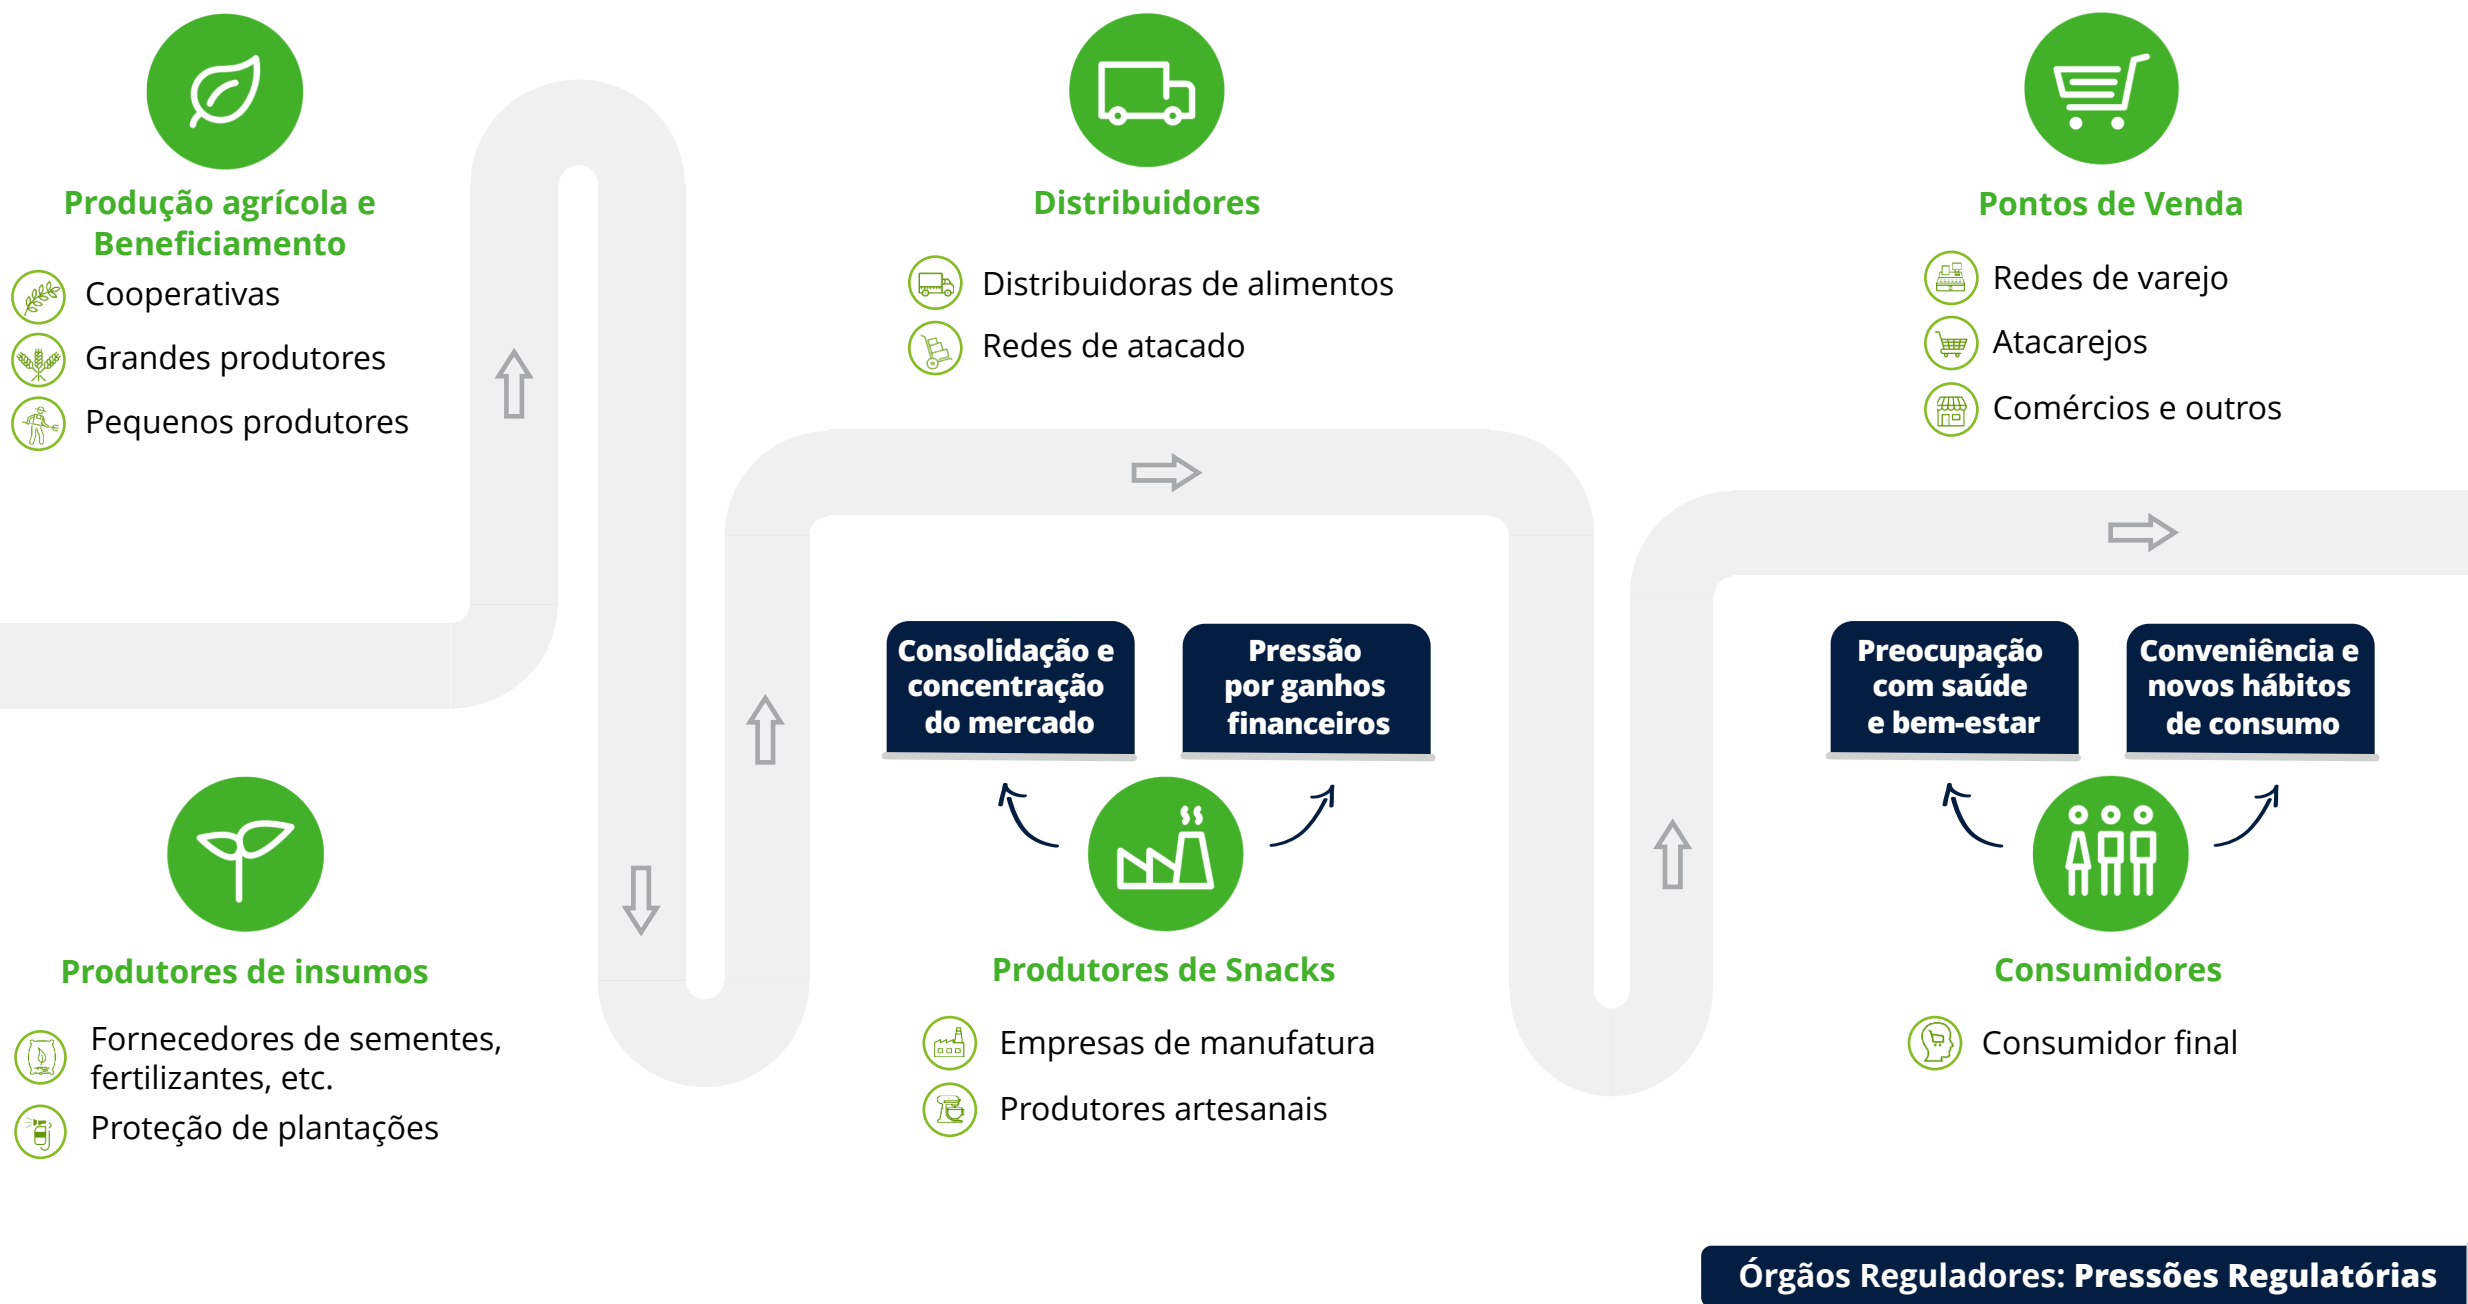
Produção agrícola e Beneficiamento

Cooperativas

Grandes produtores

Pequenos produtores

Distribuidores

Distribuidoras de alimentos

Redes de atacado

Pontos de Venda

Redes de varejo

Atacarejos

Comércios e outros

Consolidação e concentração do mercado

Pressão por ganhos financeiros

Preocupação com saúde e bem-estar

Conveniência e novos hábitos de consumo

Produtores de insumos

Fornecedores de sementes, fertilizantes, etc.

Proteção de plantações

Produtores de Snacks

Empresas de manufatura

Produtores artesanais

Consumidores

Consumidor final

Órgãos Reguladores: Pressões Regulatórias